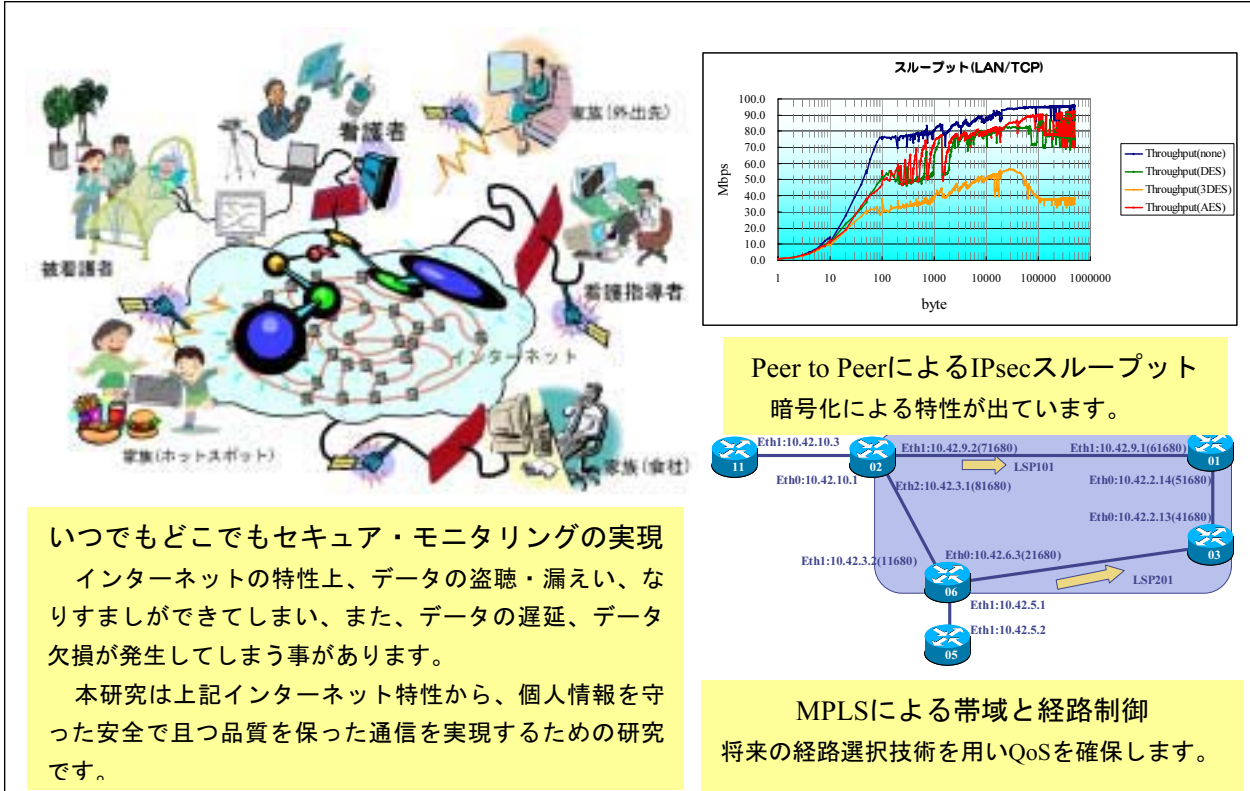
看護者

家族(外出先)

被看護者

看護指導者

インターネット

家族(ホットスポット)

家族(会社)

いつでもどこでもセキュア・モニタリングの実現

インターネットの特性上、データの盗聴・漏えい、なりすましができてしまい、また、データの遅延、データ欠損が発生してしまう事があります。

本研究は上記インターネット特性から、個人情報を守った安全で且つ品質を保った通信を実現するための研究です。

スループット(LAN/TCP)

Mbps

100.0
90.0
80.0
70.0
60.0
50.0
40.0
30.0
20.0
10.0
0.0

1 10 100 1000 10000 100000 1000000

byte

Throughput(none)
Throughput(DES)
Throughput(3DES)
Throughput(AES)

Peer to PeerによるIPsecスループット
暗号化による特性が出ています。

Eth1:10.42.10.3
11
Eth0:10.42.10.1
02
Eth1:10.42.9.2(71680)
LSP101
Eth1:10.42.9.1(61680)
01
Eth2:10.42.3.1(81680)
Eth0:10.42.2.14(51680)
Eth0:10.42.2.13(41680)
03
Eth1:10.42.3.2(11680)
Eth0:10.42.6.3(21680)
06
LSP201
Eth1:10.42.5.1
Eth1:10.42.5.2
05

MPLSによる帯域と経路制御
将来の経路選択技術を用いQoSを確保します。